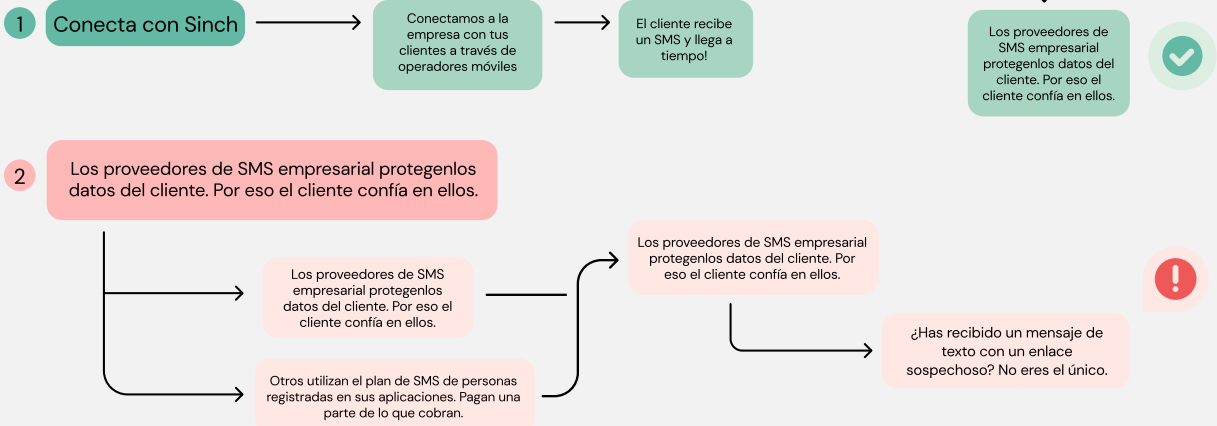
1

Conecta con Sinch

Conectamos a la empresa con tus clientes a través de operadores móviles

El cliente recibe un SMS y llega a tiempo!

Los proveedores de SMS empresarial protegenlos datos del cliente. Por eso el cliente confía en ellos.

2

Los proveedores de SMS empresarial protegenlos datos del cliente. Por eso el cliente confía en ellos.

Los proveedores de SMS empresarial protegenlos datos del cliente. Por eso el cliente confía en ellos.

Otros utilizan el plan de SMS de personas registradas en sus aplicaciones. Pagan una parte de lo que cobran.

Los proveedores de SMS empresarial protegenlos datos del cliente. Por eso el cliente confía en ellos.

¿Has recibido un mensaje de texto con un enlace sospechoso? No eres el único.